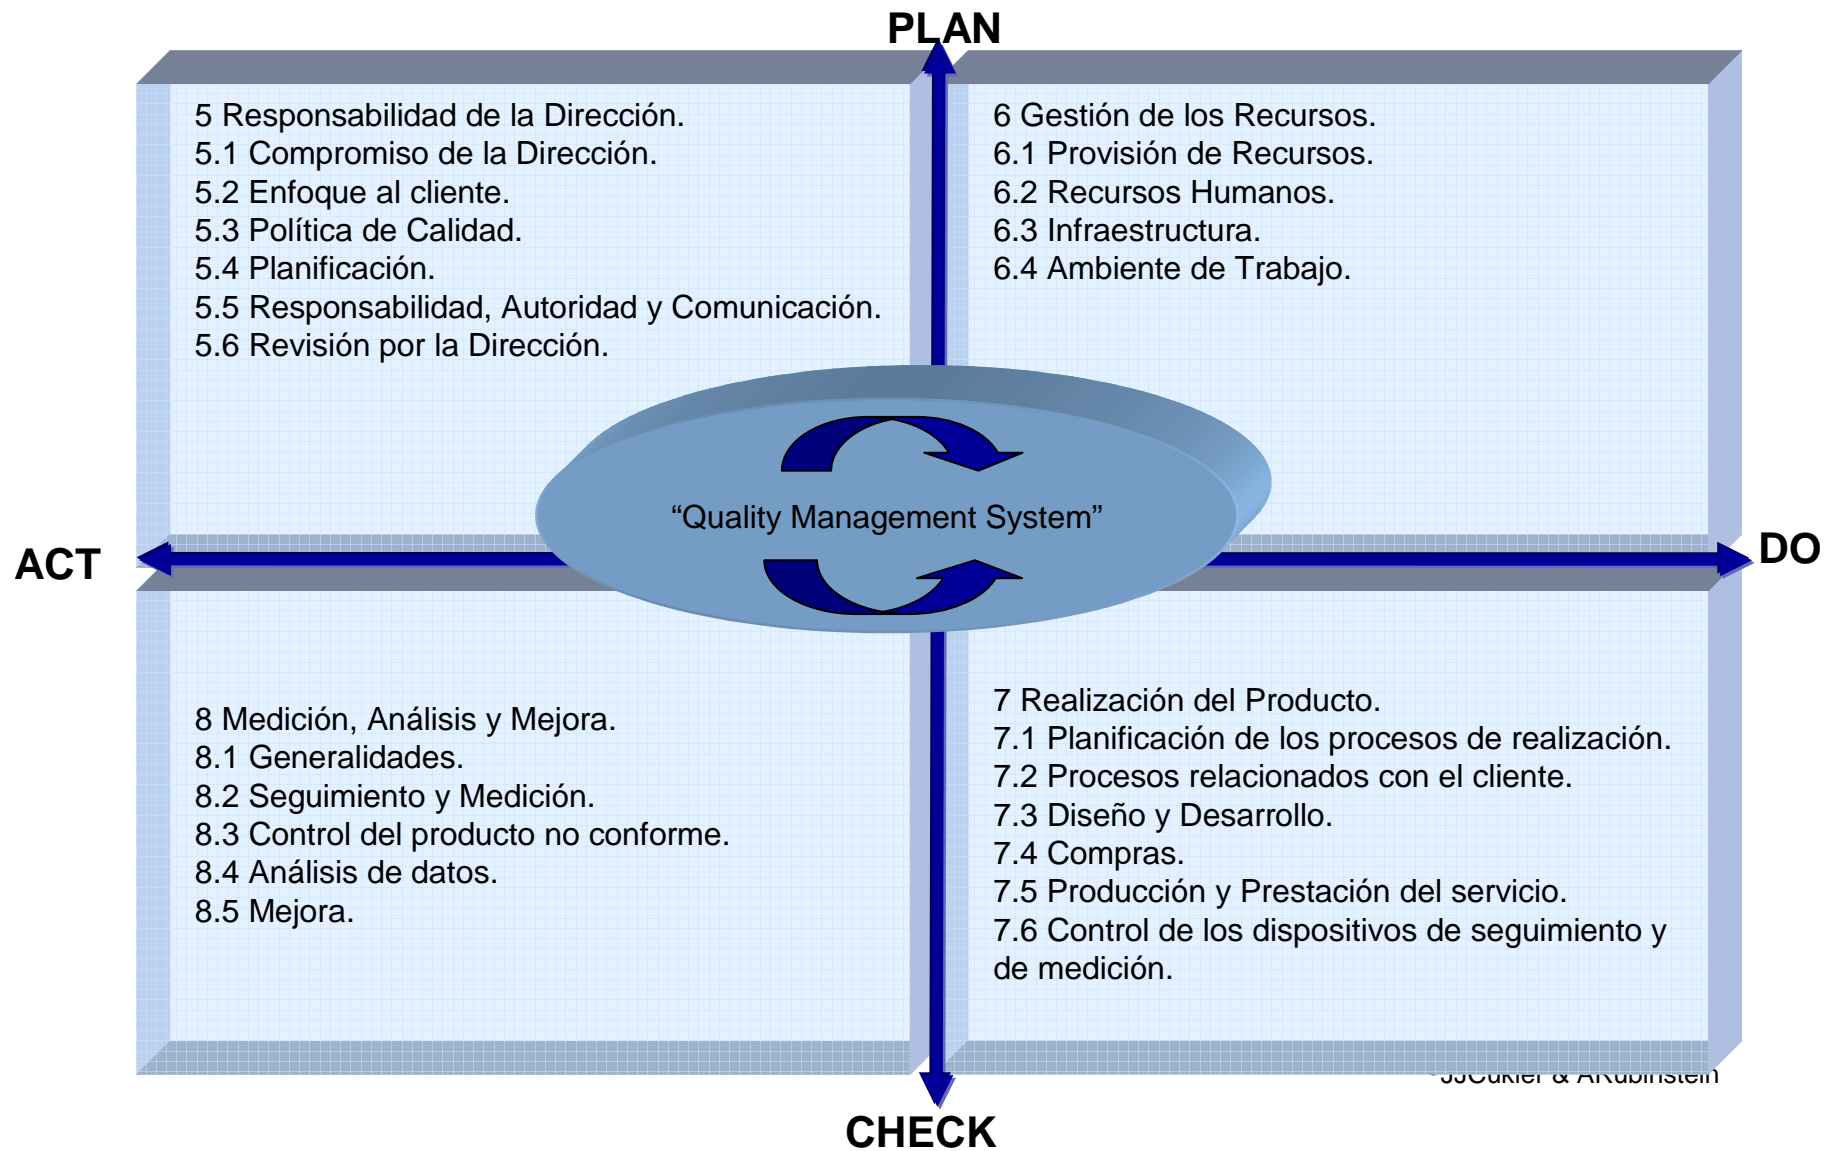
PLAN

5 Responsabilidad de la Dirección.
5.1 Compromiso de la Dirección.
5.2 Enfoque al cliente.
5.3 Política de Calidad.
5.4 Planificación.
5.5 Responsabilidad, Autoridad y Comunicación.
5.6 Revisión por la Dirección.

6 Gestión de los Recursos.
6.1 Provisión de Recursos.
6.2 Recursos Humanos.
6.3 Infraestructura.
6.4 Ambiente de Trabajo.

ACT

“Quality Management System”

DO

8 Medición, Análisis y Mejora.
8.1 Generalidades.
8.2 Seguimiento y Medición.
8.3 Control del producto no conforme.
8.4 Análisis de datos.
8.5 Mejora.

7 Realización del Producto.
7.1 Planificación de los procesos de realización.
7.2 Procesos relacionados con el cliente.
7.3 Diseño y Desarrollo.
7.4 Compras.
7.5 Producción y Prestación del servicio.
7.6 Control de los dispositivos de seguimiento y de medición.

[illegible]JCukier & ARubinstein

CHECK